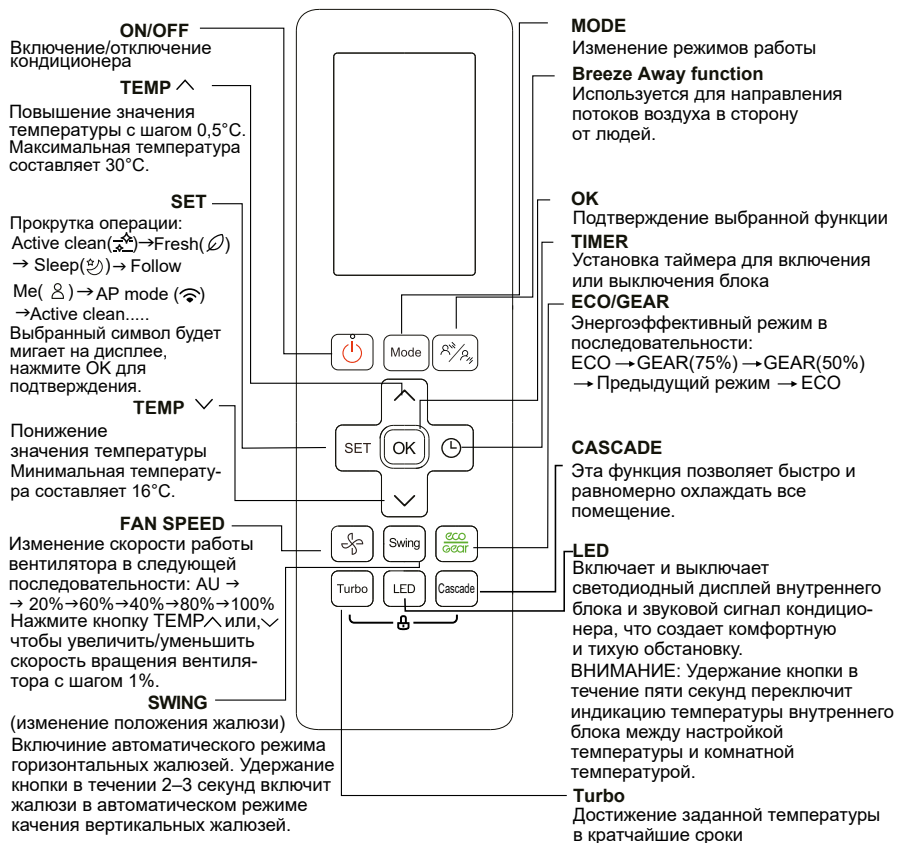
ON/OFF
Включение/отключение кондиционера

TEMP ∧
Повышение значения температуры с шагом 0,5°C. Максимальная температура составляет 30°C.

SET
Прокрутка операции:
Active clean(⍰)→Fresh(⍰) → Sleep(⍰)→ Follow Me( ⍰ )→ AP mode (⍰) →Active clean.....
Выбранный символ будет мигает на дисплее, нажмите OK для подтверждения.

TEMP ∨
Понижение значения температуры Минимальная температура составляет 16°C.

FAN SPEED
Изменение скорости работы вентилятора в следующей последовательности: AU → → 20%→60%→40%→80%→100% Нажмите кнопку TEMP∧ или,∨ чтобы увеличить/уменьшить скорость вращения вентилятора с шагом 1%.

SWING
(изменение положения жалюзи)
Включиние автоматического режима горизонтальных жалюзей. Удержание кнопки в течении 2–3 секунд включит жалюзи в автоматическом режиме качения вертикальных жалюзей.

Mode
SET
OK
Swing
eco gear
Turbo
LED
Cascade

MODE
Изменение режимов работы

Breeze Away function
Используется для направления потоков воздуха в сторону от людей.

OK
Подтверждение выбранной функции

TIMER
Установка таймера для включения или выключения блока

ECO/GEAR
Энергоэффективный режим в последовательности:
ECO →GEAR(75%) →GEAR(50%) → Предыдущий режим → ECO

CASCADE
Эта функция позволяет быстро и равномерно охлаждать все помещение.

LED
Включает и выключает светодиодный дисплей внутреннего блока и звуковой сигнал кондиционера, что создает комфортную и тихую обстановку.
ВНИМАНИЕ: Удержание кнопки в течение пяти секунд переключит индикацию температуры внутреннего блока между настройкой температуры и комнатной температурой.

Turbo
Достижение заданной температуры в кратчайшие сроки